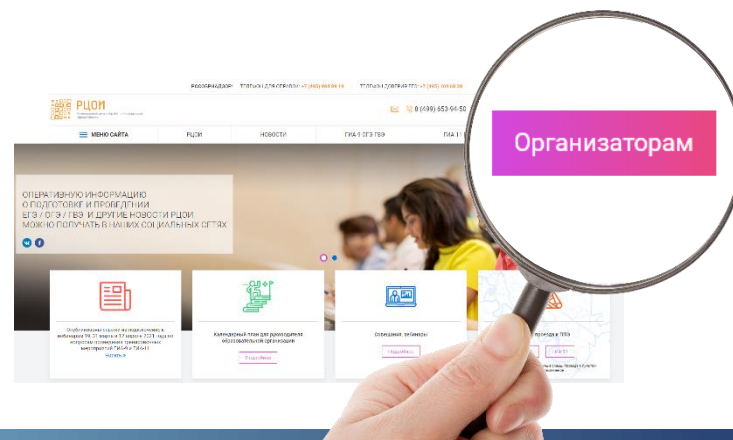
РОСОБРНАДЗОР: ТЕЛЕФОН ДЛЯ СПРАВОК: +7 (495) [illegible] ТЕЛЕФОН ГОРЯЧЕЙ ЛИНИИ: +7 (495) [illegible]

РЦОИ

8 (499) 653-94-50

МЕНЮ САЙТА РЦОИ НОВОСТИ ГИА-9 ОГЭ ГВЭ ГИА-11

ОПЕРАТИВНУЮ ИНФОРМАЦИЮ О ПОДГОТОВКЕ И ПРОВЕДЕНИИ ЕГЭ / ОГЭ / ГВЭ И ДРУГИЕ НОВОСТИ РЦОИ МОЖНО ПОЛУЧАТЬ В НАШИХ СОЦИАЛЬНЫХ СЕТЯХ

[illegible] Читать →

Календарный план для руководителя образовательной организации

Подробнее

Совещания, вебинары

Подробнее

Организаторам